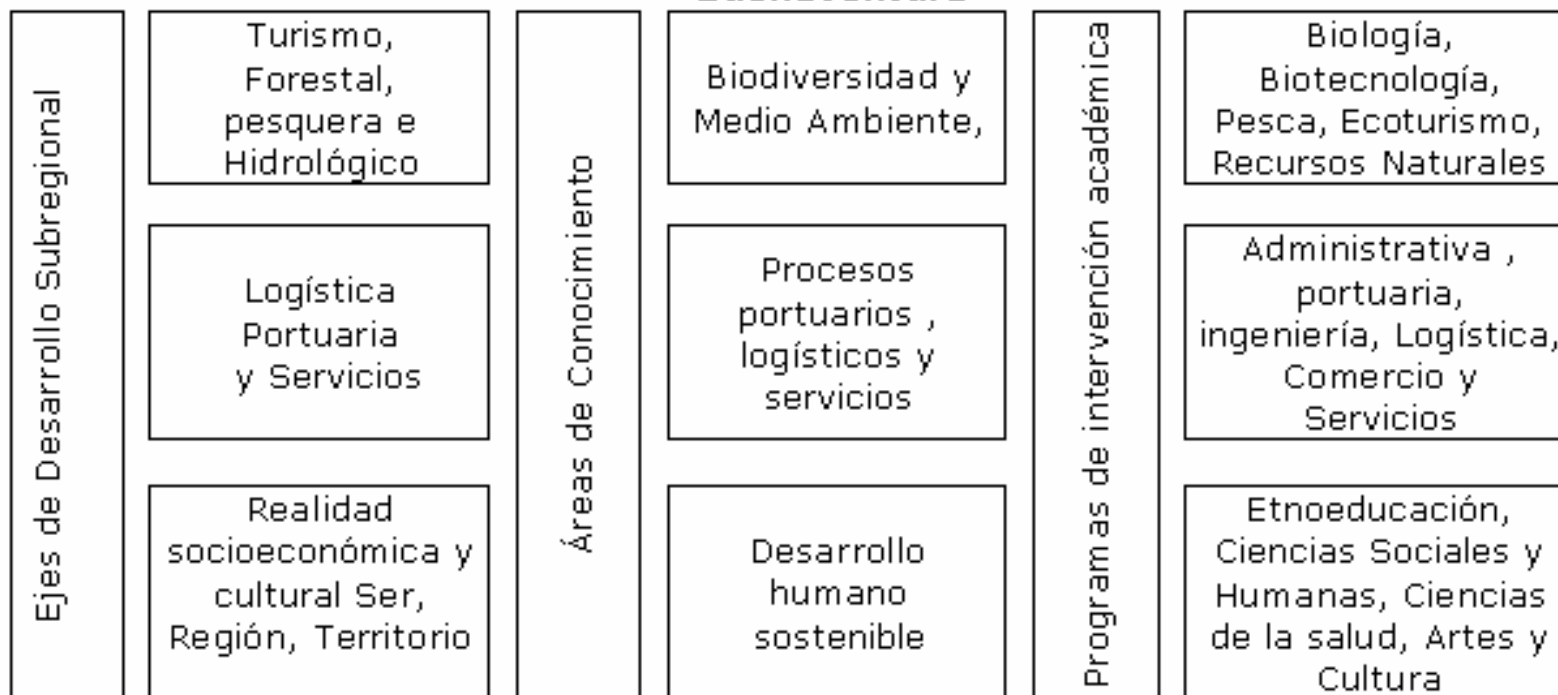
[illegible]

Ejes de Desarrollo Subregional

Turismo, Forestal, pesquera e Hidrológico

Logística Portuaria y Servicios

Realidad socioeconómica y cultural Ser, Región, Territorio

Áreas de Conocimiento

Biodiversidad y Medio Ambiente,

Procesos portuarios , logísticos y servicios

Desarrollo humano sostenible

Programas de intervención académica

Biología, Biotecnología, Pesca, Ecoturismo, Recursos Naturales

Administrativa , portuaria, ingeniería, Logística, Comercio y Servicios

Etnoeducación, Ciencias Sociales y Humanas, Ciencias de la salud, Artes y Cultura